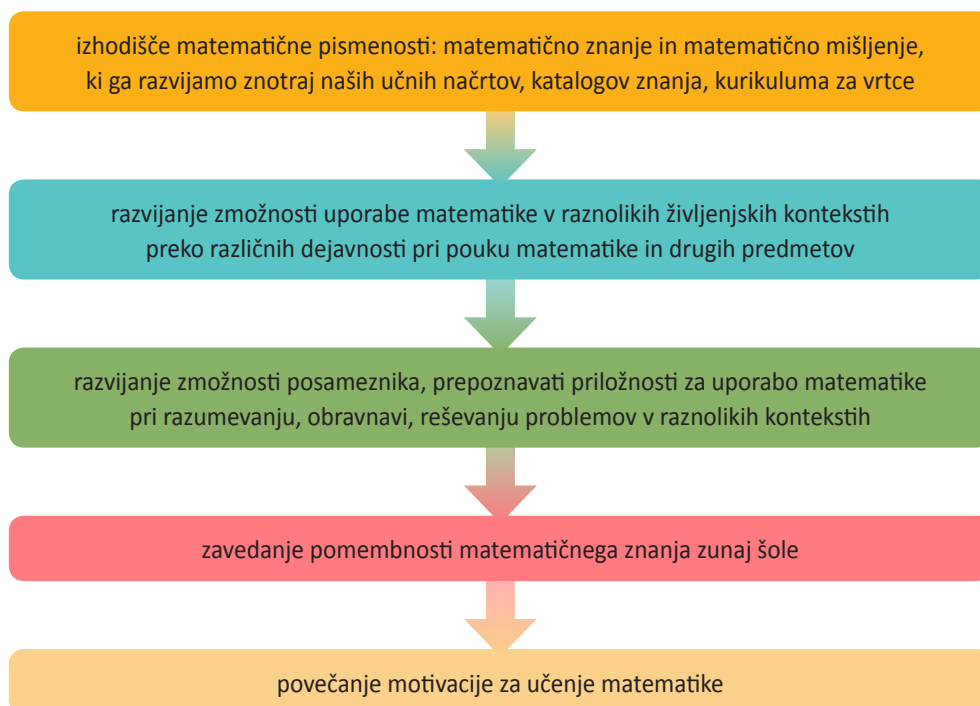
izhodišče matematične pismenosti: matematično znanje in matematično mišljenje, ki ga razvijamo znotraj naših učnih načrtov, katalogov znanja, kurikuluma za vrtce

razvijanje zmožnosti uporabe matematike v raznolikih življenjskih kontekstih preko različnih dejavnosti pri pouku matematike in drugih predmetov

razvijanje zmožnosti posameznika, prepoznavati priložnosti za uporabo matematike pri razumevanju, obravnavi, reševanju problemov v raznolikih kontekstih

zavedanje pomembnosti matematičnega znanja zunaj šole

povečanje motivacije za učenje matematike